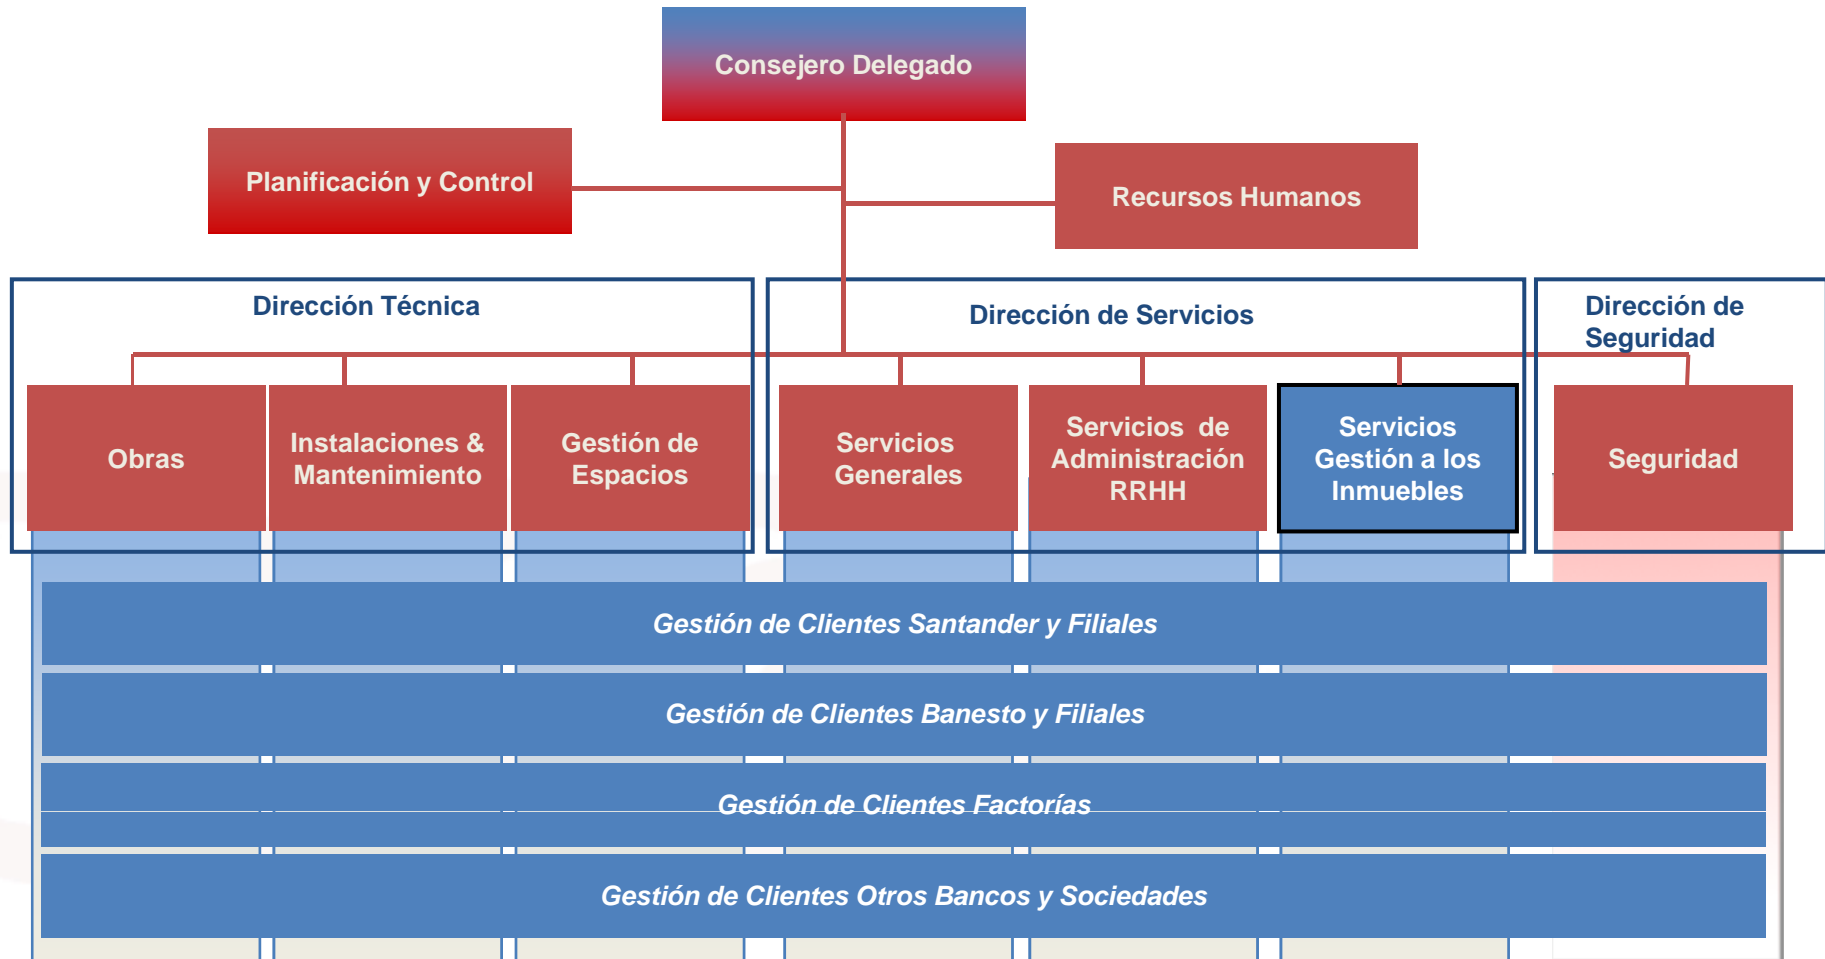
Consejero Delegado

Planificación y Control

Recursos Humanos

Dirección Técnica

Dirección de Servicios

Dirección de Seguridad

Obras

Instalaciones & Mantenimiento

Gestión de Espacios

Servicios Generales

Servicios de Administración RRHH

Servicios Gestión a los Inmuebles

Seguridad

Gestión de Clientes Santander y Filiales

Gestión de Clientes Banesto y Filiales

Gestión de Clientes Factorías

Gestión de Clientes Otros Bancos y Sociedades